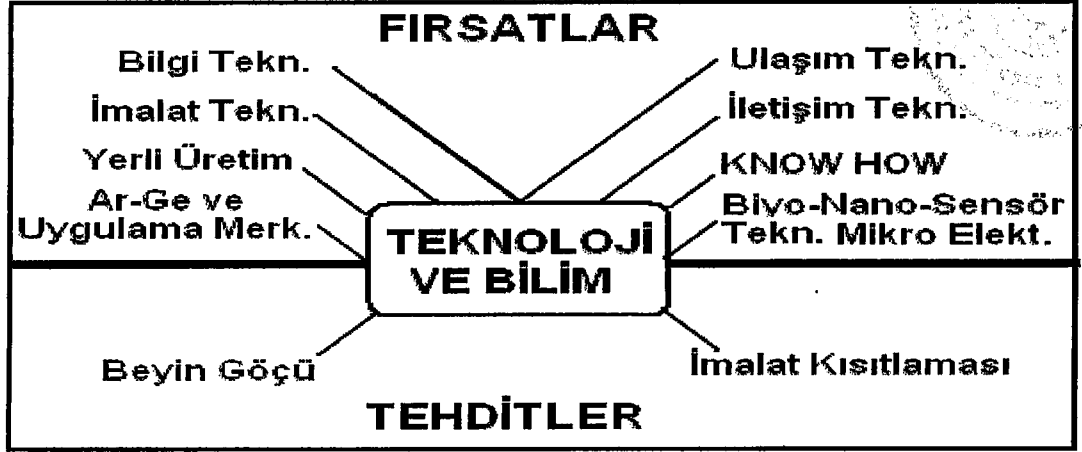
FIRSATLAR

Bilgi Tekn.
İmalat Tekn.
Yerli Üretim
Ar-Ge ve Uygulama Merk.

Ulaşım Tekn.
İletişim Tekn.
KNOW HOW
Biyo-Nano-Sensör Tekn. Mikro Elekt.

TEKNOLOJİ VE BİLİM

Beyin Göçü
İmalat Kısıtlaması

TEHDİTLER